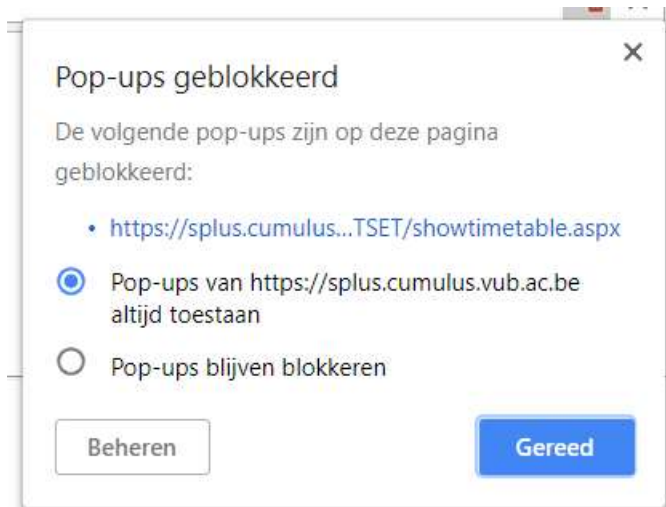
Pop-ups geblokkeerd

×

De volgende pop-ups zijn op deze pagina geblokkeerd:

• https://splus.cumulus...TSET/showtimetable.aspx

Pop-ups van https://splus.cumulus.vub.ac.be altijd toestaan

Pop-ups blijven blokkeren

Beheren

Gereed